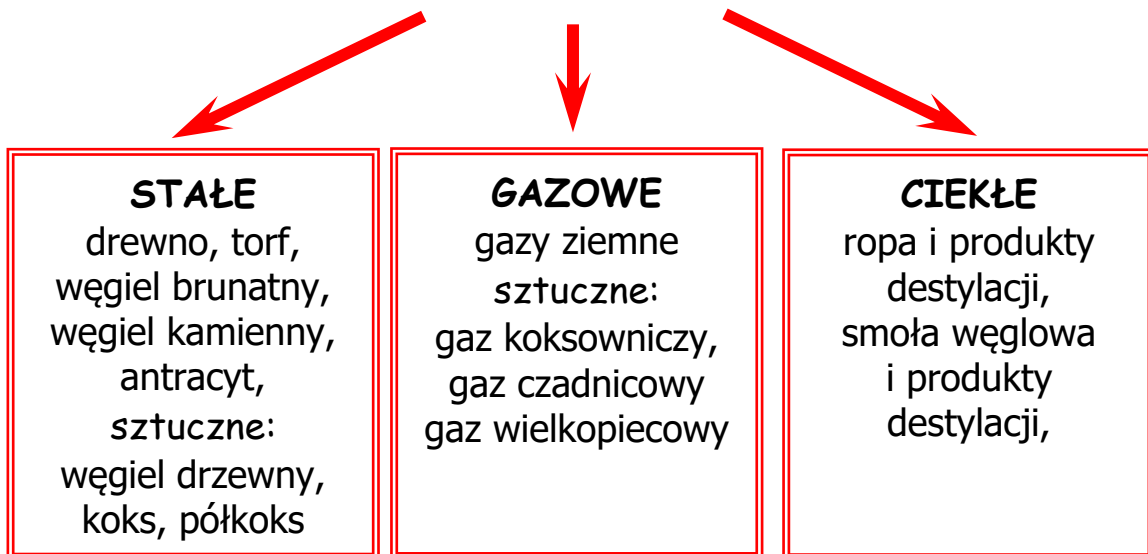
STAŁE
drewno, torf, węgiel brunatny, węgiel kamienny, antracyt,
sztuczne:
węgiel drzewny, koks, półkoks

GAZOWE
gazy ziemne
sztuczne:
gaz koksowniczy, gaz czadnicowy gaz wielkopiecowy

CIEKŁE
ropa i produkty destylacji, smoła węglowa i produkty destylacji,